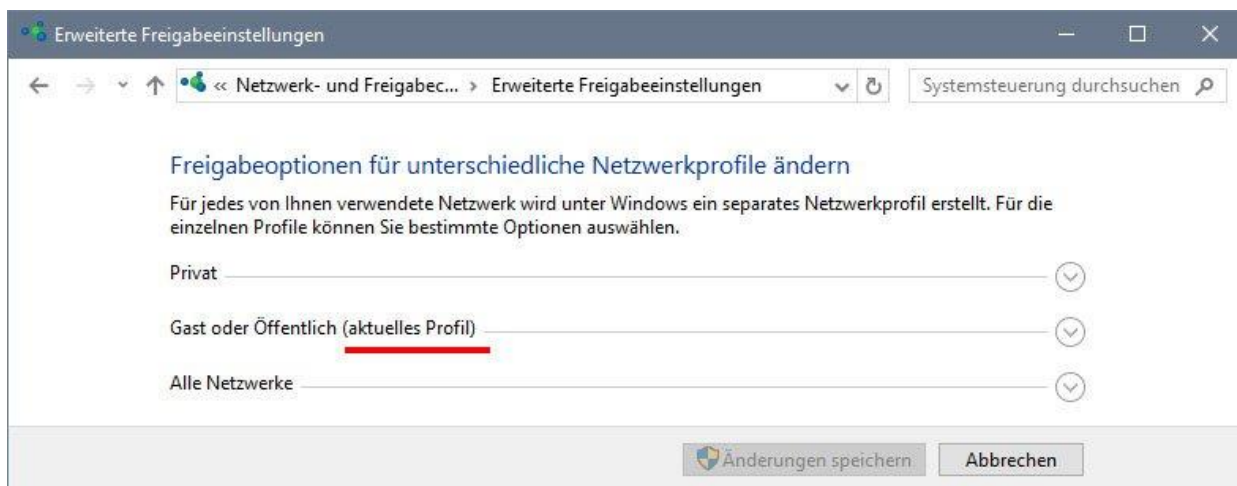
Erweiterte Freigabeeinstellungen

« Netzwerk- und Freigabec... › Erweiterte Freigabeeinstellungen

Systemsteuerung durchsuchen

Freigabeoptionen für unterschiedliche Netzwerkprofile ändern

Für jedes von Ihnen verwendete Netzwerk wird unter Windows ein separates Netzwerkprofil erstellt. Für die einzelnen Profile können Sie bestimmte Optionen auswählen.

Privat

Gast oder Öffentlich (aktuelles Profil)

Alle Netzwerke

Änderungen speichern

Abbrechen